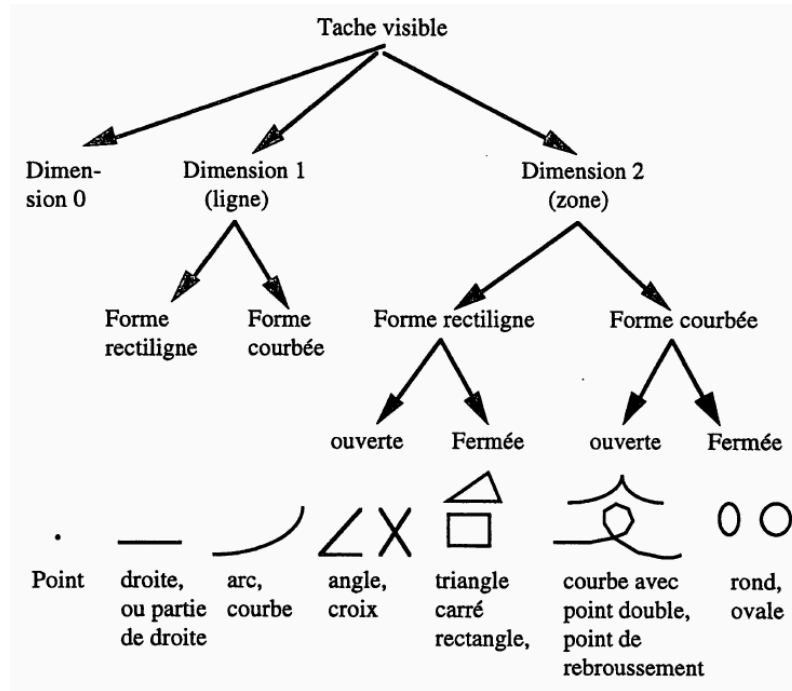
Tache visible

Dimension 0

Dimension 1 (ligne)

Dimension 2 (zone)

Forme rectiligne

Forme courbée

Forme rectiligne

Forme courbée

ouverte

Fermée

ouverte

Fermée

Point

droite, ou partie de droite

arc, courbe

angle, croix

triangle carré rectangle,

courbe avec point double, point de rebroussement

rond, ovale